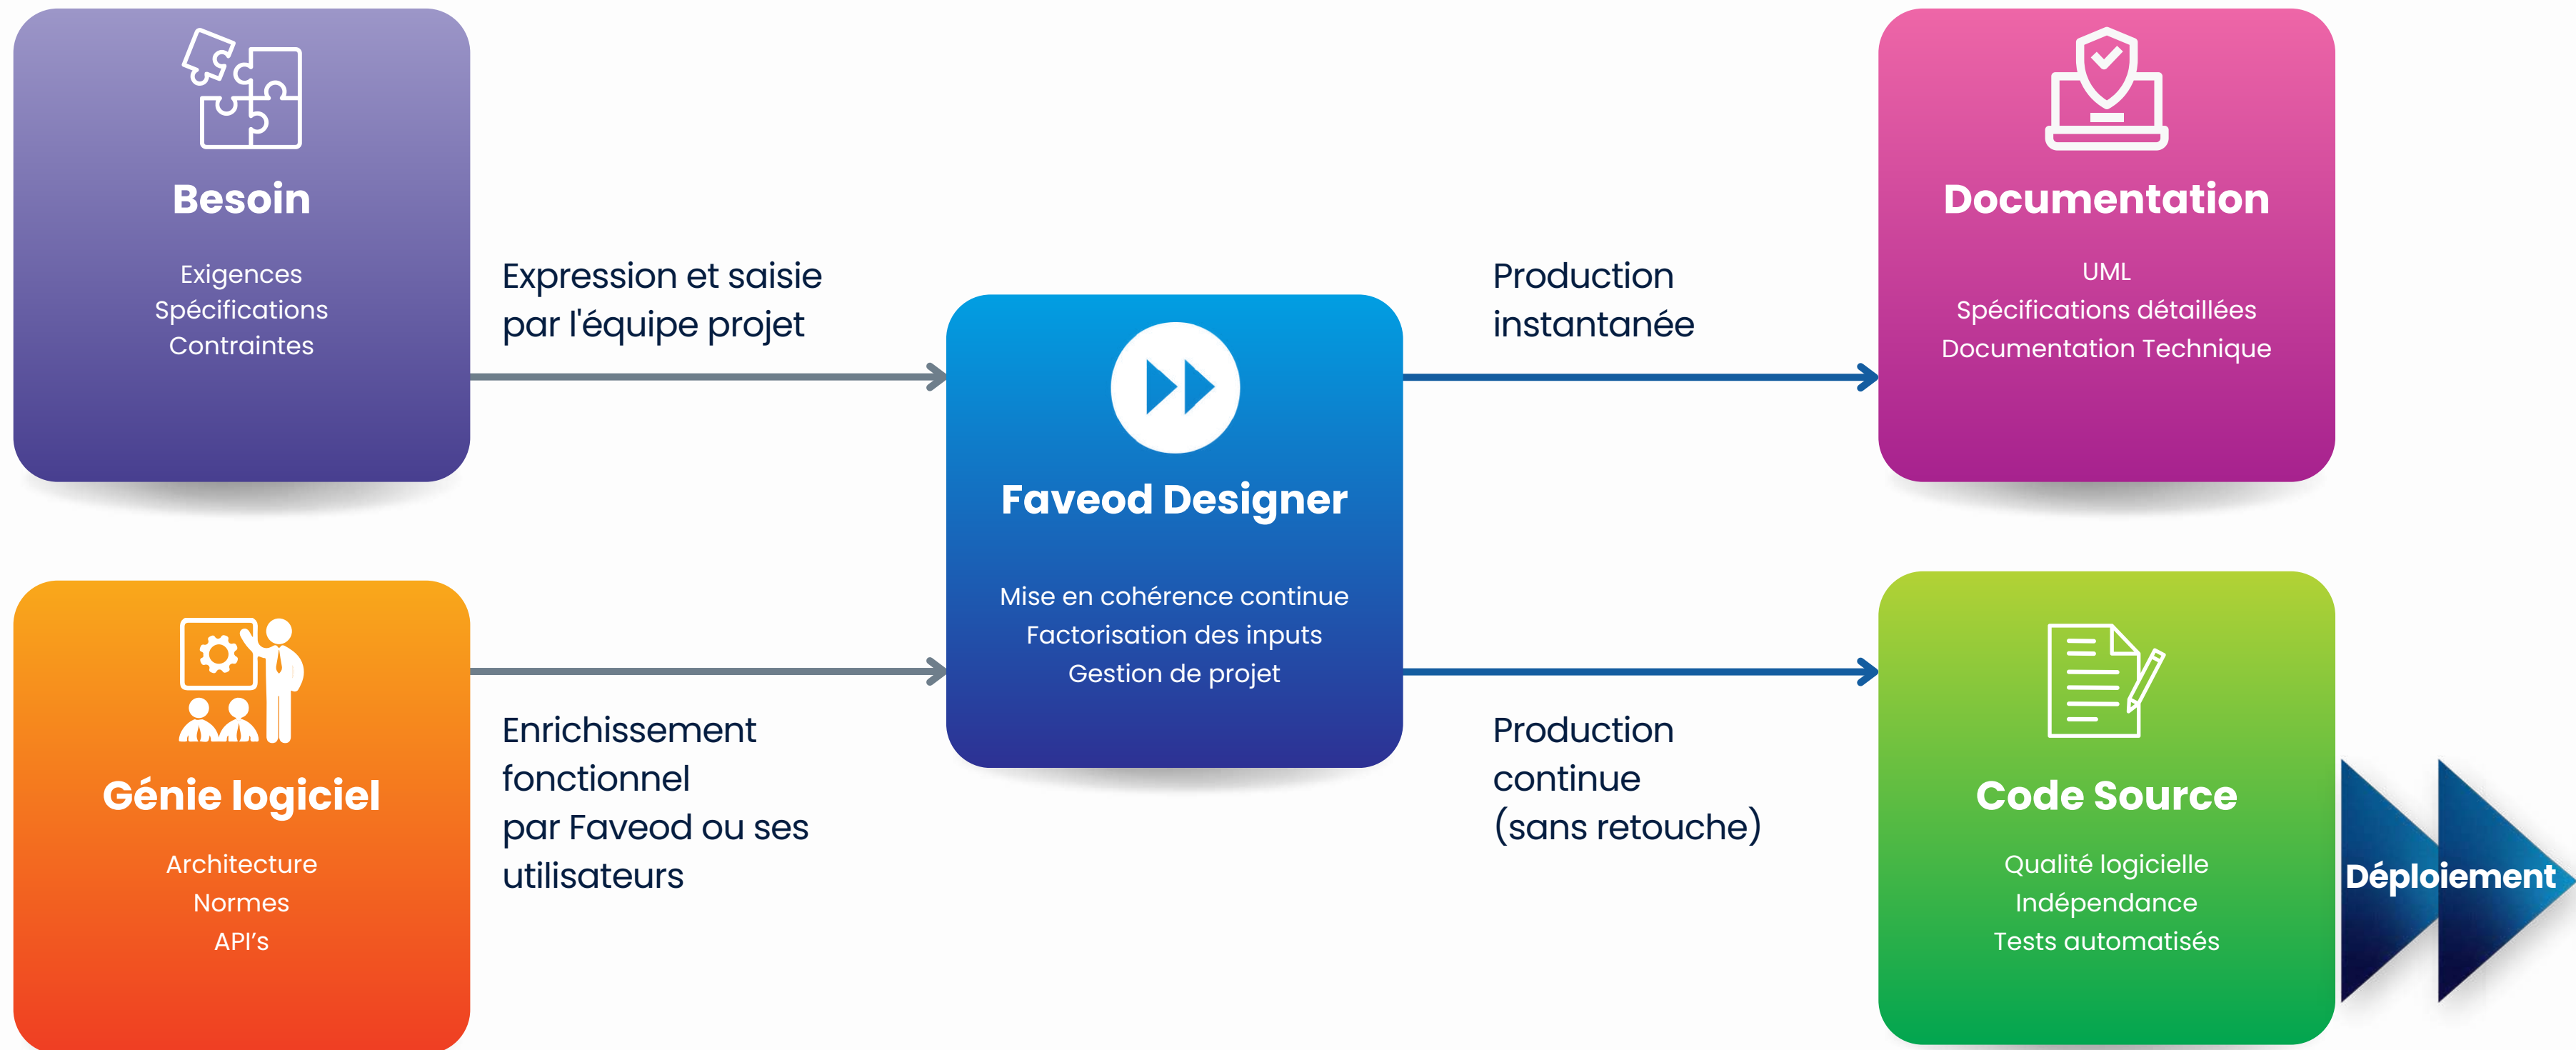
Besoin

Exigences
Spécifications
Contraintes

Expression et saisie par l'équipe projet

Faveod Designer

Mise en cohérence continue
Factorisation des inputs
Gestion de projet

Production instantanée

Documentation

UML
Spécifications détaillées
Documentation Technique

Génie logiciel

Architecture
Normes
API's

Enrichissement fonctionnel par Faveod ou ses utilisateurs

Production continue (sans retouche)

Code Source

Qualité logicielle
Indépendance
Tests automatisés

Déploiement